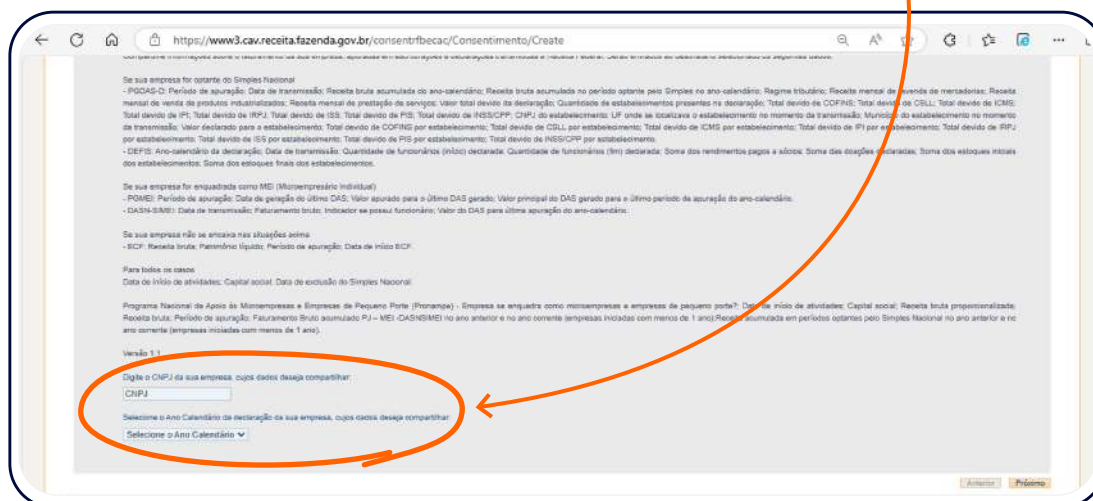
https://www3.cav.receita.fazenda.gov.br/consentrfbecac/Consentimento/Create

Se sua empresa for optante do Simples Nacional
- PGDAS-D: Período de apuração; Data de transmissão; Receita bruta acumulada do ano-calendário; Receita bruta acumulada no período optante pelo Simples no ano-calendário; Regime tributário; Receita mensal de revenda de mercadorias; Receita mensal de venda de produtos industrializados; Receita mensal de prestação de serviços; Valor total devido da declaração; Quantidade de estabelecimentos presentes na declaração; Total devido de COFINS; Total devido de CSLL; Total devido de ICMS; Total devido de IPI; Total devido de IRPJ; Total devido de ISS; Total devido de PIS; Total devido de INSS/CPP; CNPJ do estabelecimento; UF onde se localizava o estabelecimento no momento da transmissão; Município do estabelecimento no momento da transmissão; Valor declarado para o estabelecimento; Total devido de COFINS por estabelecimento; Total devido de CSLL por estabelecimento; Total devido de ICMS por estabelecimento; Total devido de IPI por estabelecimento; Total devido de IRPJ por estabelecimento; Total devido de ISS por estabelecimento; Total devido de PIS por estabelecimento; Total devido de INSS/CPP por estabelecimento.
- DEFIS: Ano-calendário da declaração; Data de transmissão; Quantidade de funcionários (início) declarada; Quantidade de funcionários (fim) declarada; Soma dos rendimentos pagos a sócios; Soma das doações declaradas; Soma dos estoques iniciais dos estabelecimentos; Soma dos estoques finais dos estabelecimentos.

Se sua empresa for enquadrada como MEI (Microempresário Individual)
- PGMEI: Período de apuração; Data de geração do último DAS; Valor apurado para o último DAS gerado; Valor principal do DAS gerado para o último período de apuração do ano-calendário.
- DASN-SIMEI: Data de transmissão; Faturamento bruto; Indicador se possui funcionário; Valor do DAS para última apuração do ano-calendário.

Se sua empresa não se encaixa nas situações acima
- ECF: Receita bruta; Patrimônio líquido; Período de apuração; Data de início ECF.

Para todos os casos
Data de início de atividades; Capital social; Data de exclusão do Simples Nacional.

Programa Nacional de Apoio às Microempresas e Empresas de Pequeno Porte (Pronampe) - Empresa se enquadra como microempresas e empresas de pequeno porte?; Data de início de atividades; Capital social; Receita bruta proporcionalizada; Receita bruta; Período de apuração; Faturamento Bruto acumulado PJ – MEI -DASN/SIMEI no ano anterior e no ano corrente (empresas iniciadas com menos de 1 ano);Receita acumulada em períodos optantes pelo Simples Nacional no ano anterior e no ano corrente (empresas iniciadas com menos de 1 ano).

Versão 1.1

Digite o CNPJ da sua empresa, cujos dados deseja compartilhar:
CNPJ

Selecione o Ano Calendário da declaração da sua empresa, cujos dados deseja compartilhar:
Selecione o Ano Calendário

Anterior Próximo